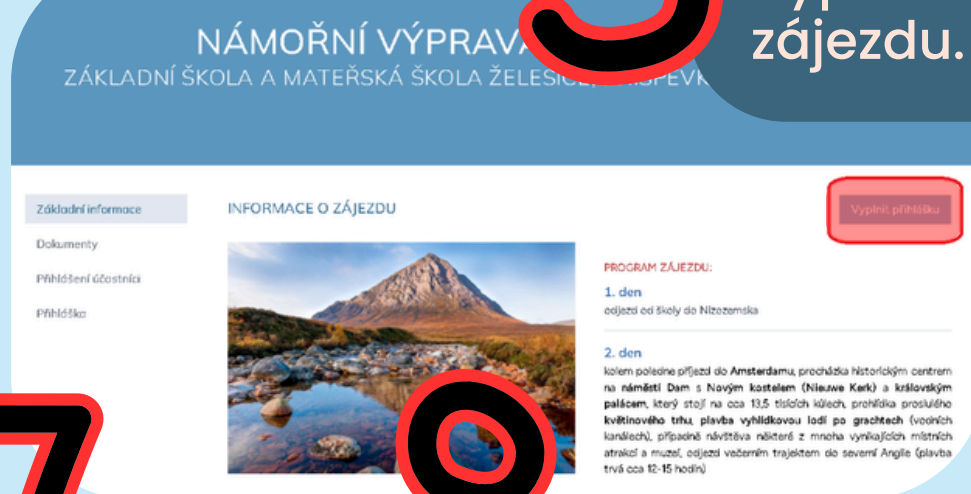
zájezdu.

NÁMOŘNÍ VÝPRAVA
ZÁKLADNÍ ŠKOLA A MATEŘSKÁ ŠKOLA ŽELESICE, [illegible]

Základní informace
Dokumenty
Přihlášení účastníci
Přihláška

INFORMACE O ZÁJEZDU

Vyplnit přihlášku

PROGRAM ZÁJEZDU:

1. den
odjezd od školy do Nizozemska

2. den
kolem poledne příjezd do **Amsterdamu**, procházka historickým centrem na **náměstí Dam** s **Novým kostelem (Nieuwe Kerk)** a **královským palácem**, který stojí na cca 13,5 tisících kůlech, prohlídka proslulého **květinového trhu, plavba vyhlídkovou lodí po grachtech** (vodních kanálech), případně návštěva některé z mnoha vynikajících místních atrakcí a muzeí, odjezd večerním trajektem do severní Anglie (plavba trvá cca 12-15 hodin)